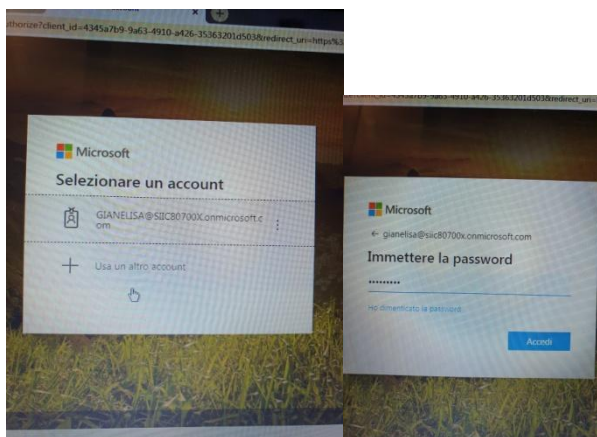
thorize?client_id=4345a7b9-9a63-4910-a426-35363201d503&redirect_uri=https%3

Microsoft

Selezionare un account

GIANELISA@SIIC80700X.onmicrosoft.com

Usa un altro account

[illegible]43b9-9a63-4910-a426-35363201d503&redirect_uri=

Microsoft

← gianelisa@siic80700x.onmicrosoft.com

Immettere la password

••••••••

Ho dimenticato la password

Accedi